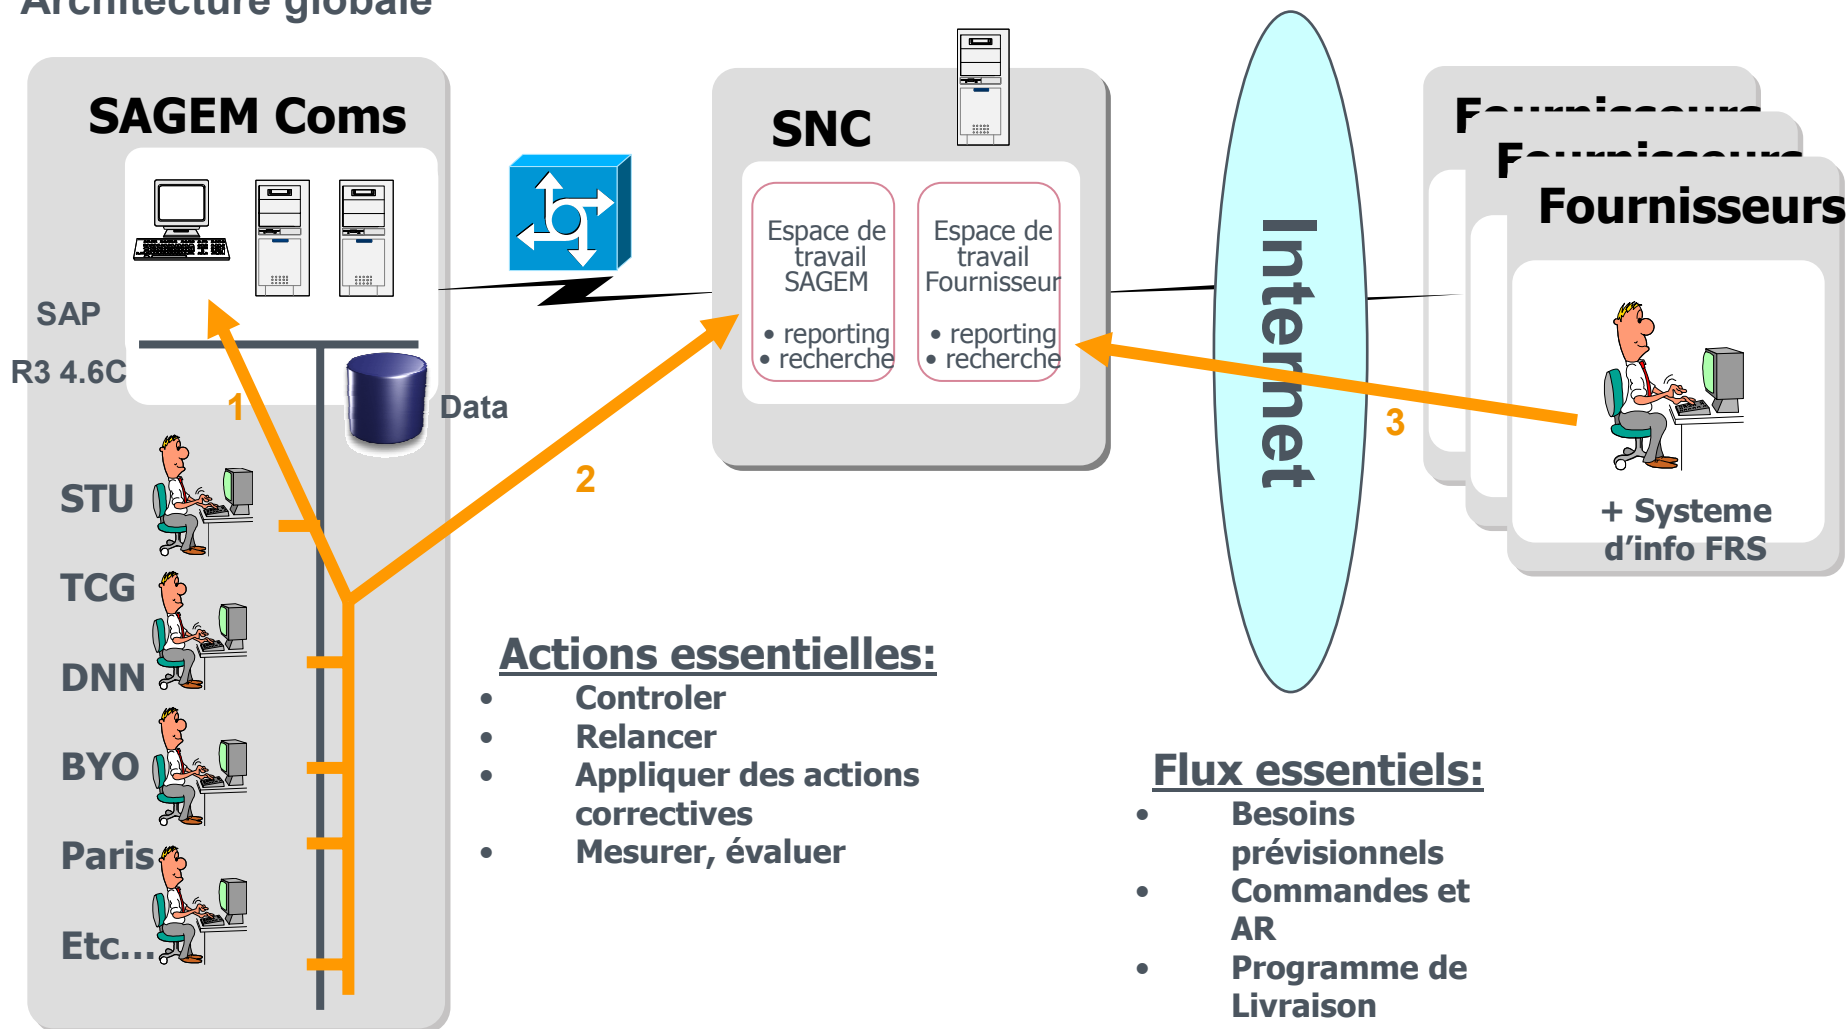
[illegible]

SAGEM Coms

SAP

R3 4.6C

Data

1

STU

TCG

DNN

BYO

Paris

Etc…

2

SNC

Espace de travail SAGEM

• reporting
• recherche

Espace de travail Fournisseur

• reporting
• recherche

Internet

3

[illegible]

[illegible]

Fournisseurs

+ Systeme d'info FRS

Actions essentielles:

- Controler
- Relancer
- Appliquer des actions correctives
- Mesurer, évaluer

Flux essentiels:

- Besoins prévisionnels
- Commandes et AR
- Programme de Livraison